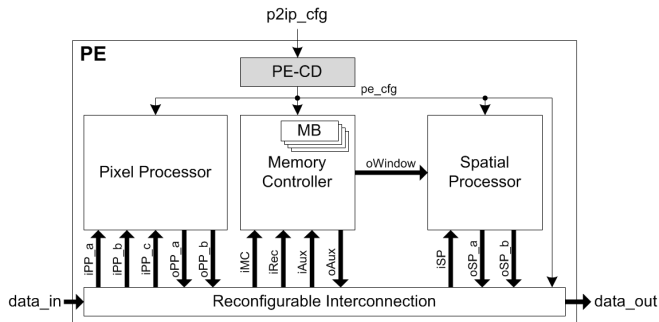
p2ip_cfg

PE

PE-CD

pe_cfg

MB

Pixel Processor

Memory Controller

oWindow

Spatial Processor

iPP_a
iPP_b
iPP_c
oPP_a
oPP_b

iMC
iRec
iAux
oAux

iSP
oSP_a
oSP_b

data_in

Reconfigurable Interconnection

data_out